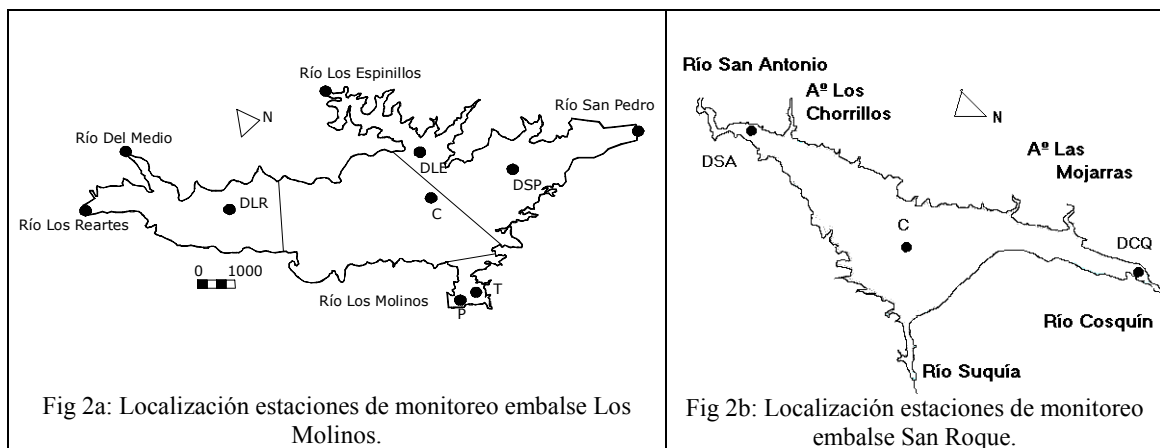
Río Los Espinillos

Río San Pedro

N

Río Del Medio

DLE

DSP

DLR

C

Río Los Reartes

0 1000

Río Los Molinos

T

P

Fig 2a: Localización estaciones de monitoreo embalse Los Molinos.

Río San Antonio

Aº Los Chorrillos

N

DSA

Aº Las Mojarras

C

DCQ

Río Cosquín

Río Suquía

Fig 2b: Localización estaciones de monitoreo embalse San Roque.